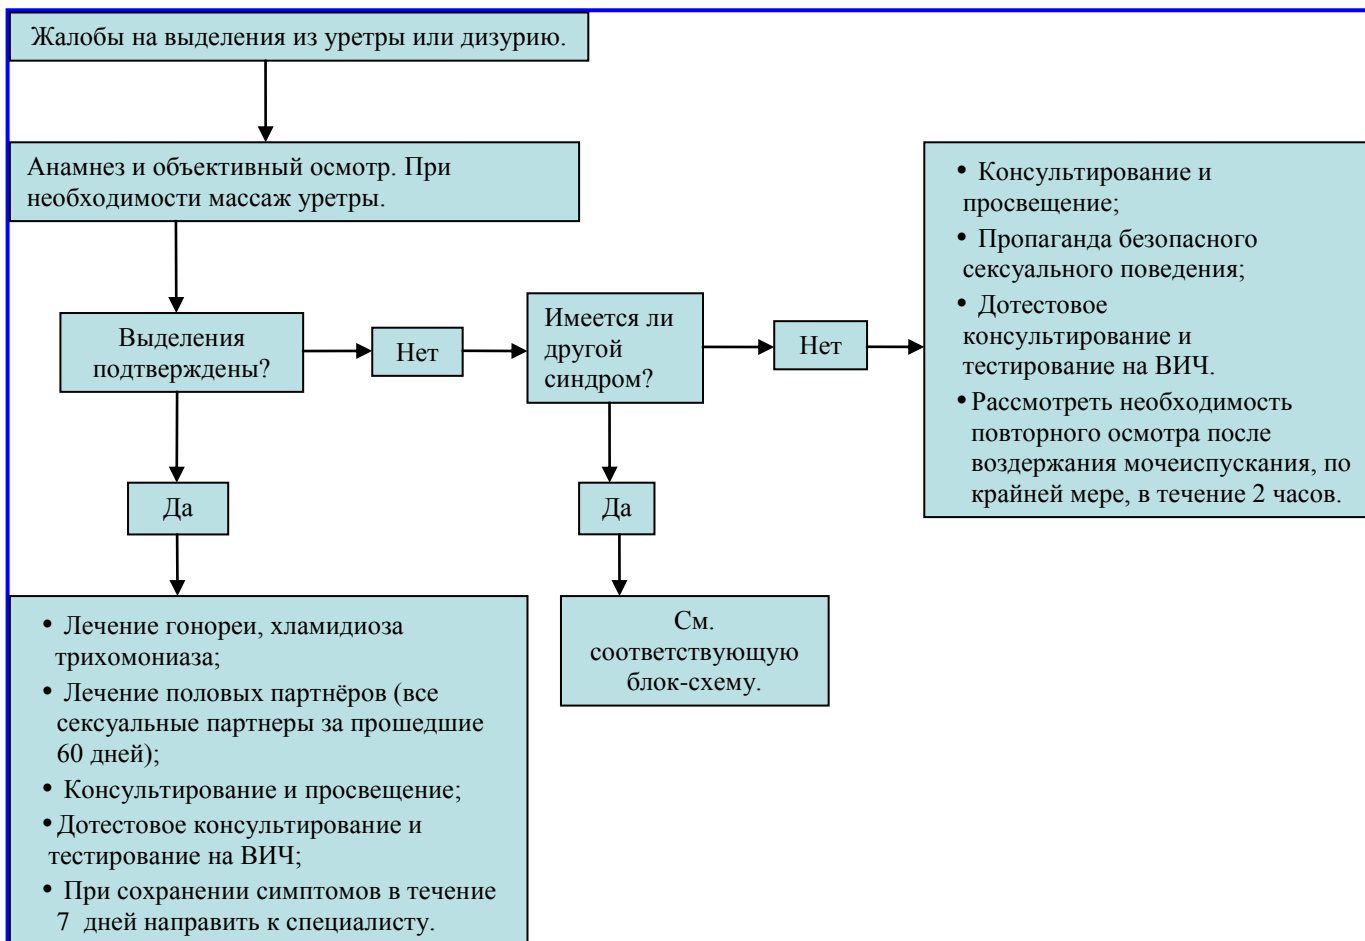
Жалобы на выделения из уретры или дизурию.

Анамнез и объективный осмотр. При необходимости массаж уретры.

Выделения подтверждены?

Нет

Имеется ли другой синдром?

Нет

• Консултирование и просвещение;
• Пропаганда безопасного сексуального поведения;
• Дотестовое консултирование и тестирование на ВИЧ.
• Рассмотреть необходимость повторного осмотра после воздержания мочеиспускания, по крайней мере, в течение 2 часов.

Да

Да

• Лечение гонореи, хламидиоза трихомониаза;
• Лечение половых партнёров (все сексуальные партнеры за прошедшие 60 дней);
• Консультирование и просвещение;
• Дотестовое консультирование и тестирование на ВИЧ;
• При сохранении симптомов в течение 7 дней направить к специалисту.

См. соответствующую блок-схему.